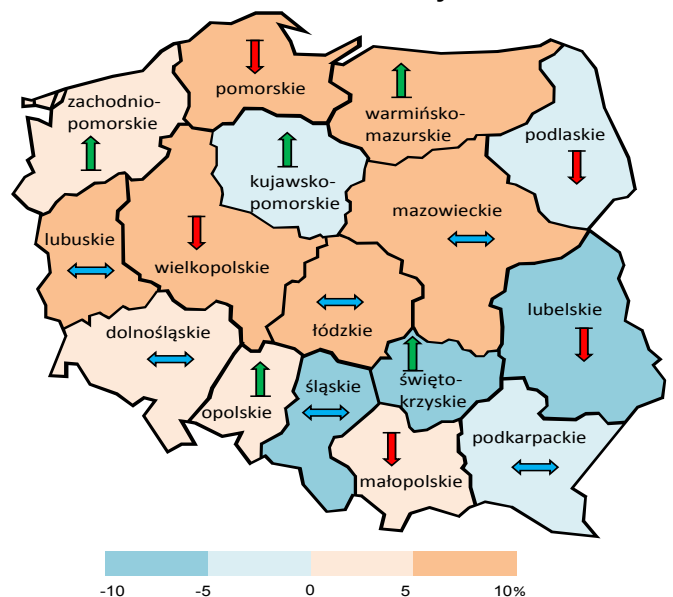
pomorskie

zachodniopomorskie

warmińsko-mazurskie

podlaskie

kujawsko-pomorskie

lubuskie

wielkopolskie

mazowieckie

łódzkie

lubelskie

dolnośląskie

opolskie

śląskie

świętokrzyskie

podkarpackie

małopolskie

-10 -5 0 5 10%